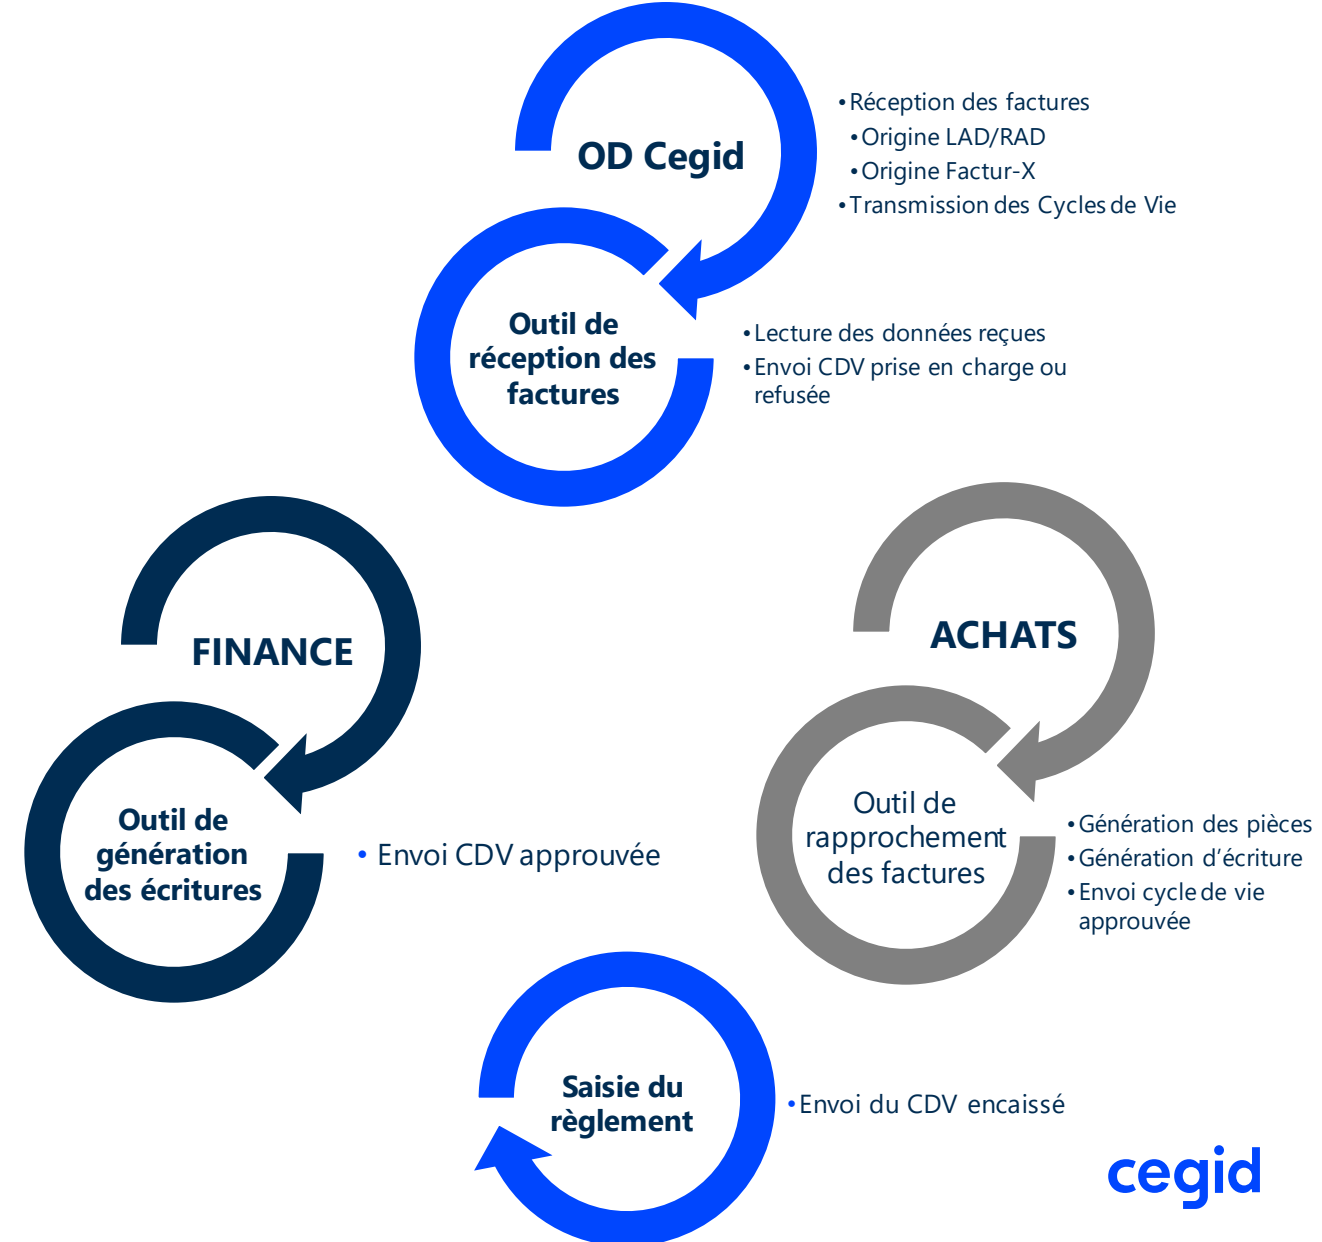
OD Cegid

• Réception des factures
• Origine LAD/RAD
• Origine Factur-X
• Transmission des Cycles de Vie

Outil de réception des factures

• Lecture des données reçues
• Envoi CDV prise en charge ou refusée

FINANCE

Outil de génération des écritures

• Envoi CDV approuvée

ACHATS

Outil de rapprochement des factures

• Génération des pièces
• Génération d'écriture
• Envoi cycle de vie approuvée

Saisie du règlement

• Envoi du CDV encaissé

cegid